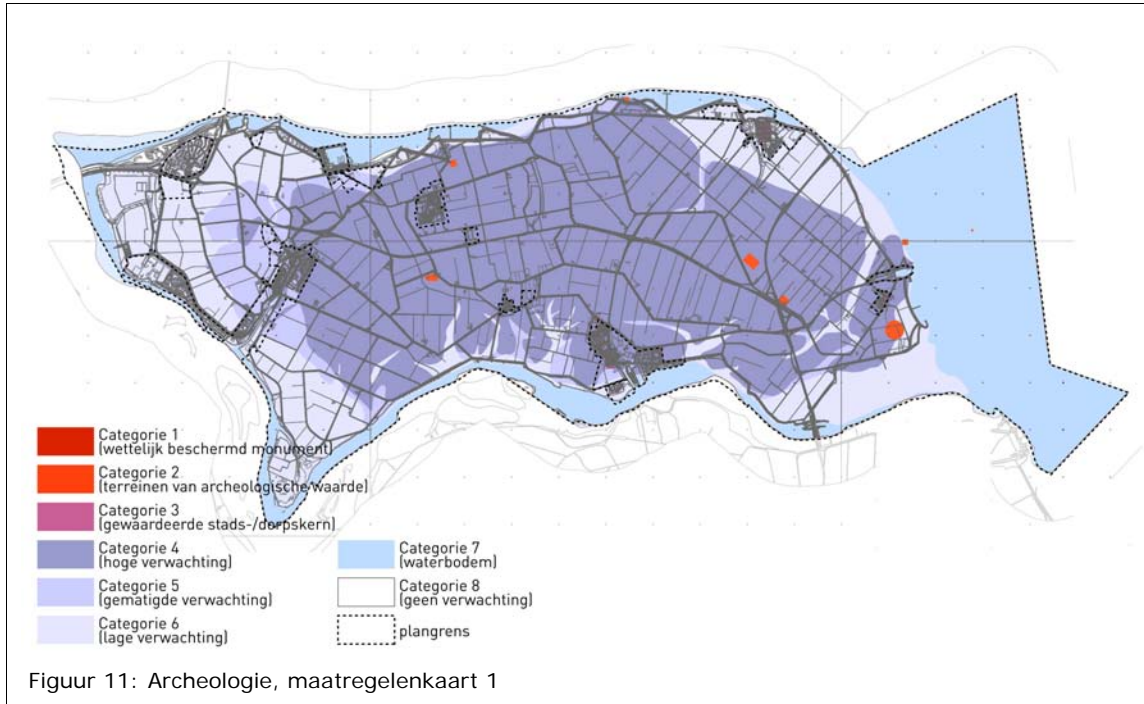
Categorie 1
(wettelijk beschermd monument)

Categorie 2
(terreinen van archeologische waarde)

Categorie 3
(gewaardeerde stads-/dorpskern)

Categorie 4
(hoge verwachting)

Categorie 5
(gematigde verwachting)

Categorie 6
(lage verwachting)

Categorie 7
(waterbodem)

Categorie 8
(geen verwachting)

plangrens

Figuur 11: Archeologie, maatregelenkaart 1